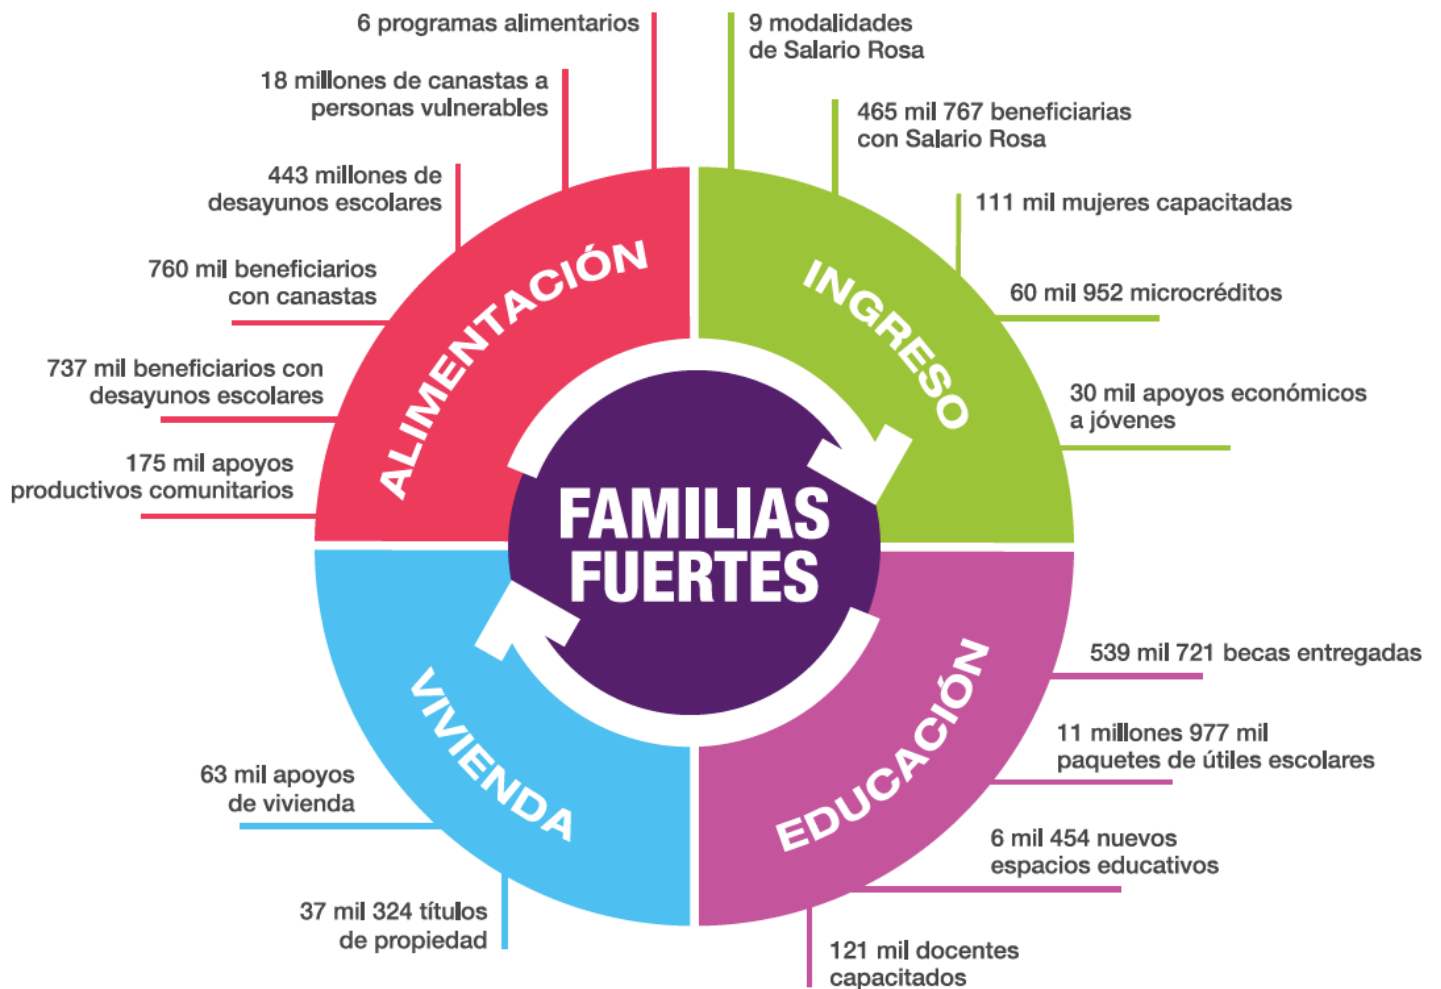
FAMILIAS FUERTES

ALIMENTACIÓN

6 programas alimentarios

18 millones de canastas a personas vulnerables

443 millones de desayunos escolares

760 mil beneficiarios con canastas

737 mil beneficiarios con desayunos escolares

175 mil apoyos productivos comunitarios

INGRESO

9 modalidades de Salario Rosa

465 mil 767 beneficiarias con Salario Rosa

111 mil mujeres capacitadas

60 mil 952 microcréditos

30 mil apoyos económicos a jóvenes

EDUCACIÓN

539 mil 721 becas entregadas

11 millones 977 mil paquetes de útiles escolares

6 mil 454 nuevos espacios educativos

121 mil docentes capacitados

VIVIENDA

63 mil apoyos de vivienda

37 mil 324 títulos de propiedad